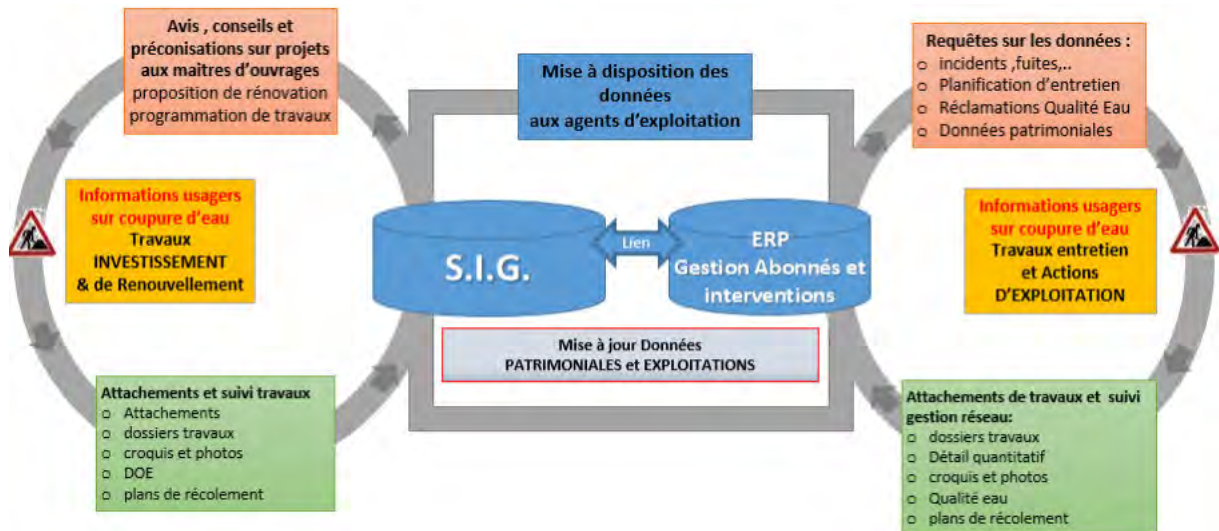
Avis , conseils et préconisations sur projets aux maitres d'ouvrages
proposition de rénovation
programmation de travaux

Mise à disposition des données aux agents d'exploitation

Requêtes sur les données :
o incidents ,fuites,..
o Planification d'entretien
o Réclamations Qualité Eau
o Données patrimoniales

Informations usagers sur coupure d'eau
Travaux INVESTISSEMENT & de Renouvellement

S.I.G.

Lien

ERP
Gestion Abonnés et interventions

Informations usagers sur coupure d'eau
Travaux entretien et Actions D'EXPLOITATION

Mise à jour Données
PATRIMONIALES et EXPLOITATIONS

Attachements et suivi travaux
o Attachements
o dossiers travaux
o croquis et photos
o DOE
o plans de récolement

Attachements de travaux et suivi gestion réseau:
o dossiers travaux
o Détail quantitatif
o croquis et photos
o Qualité eau
o plans de récolement